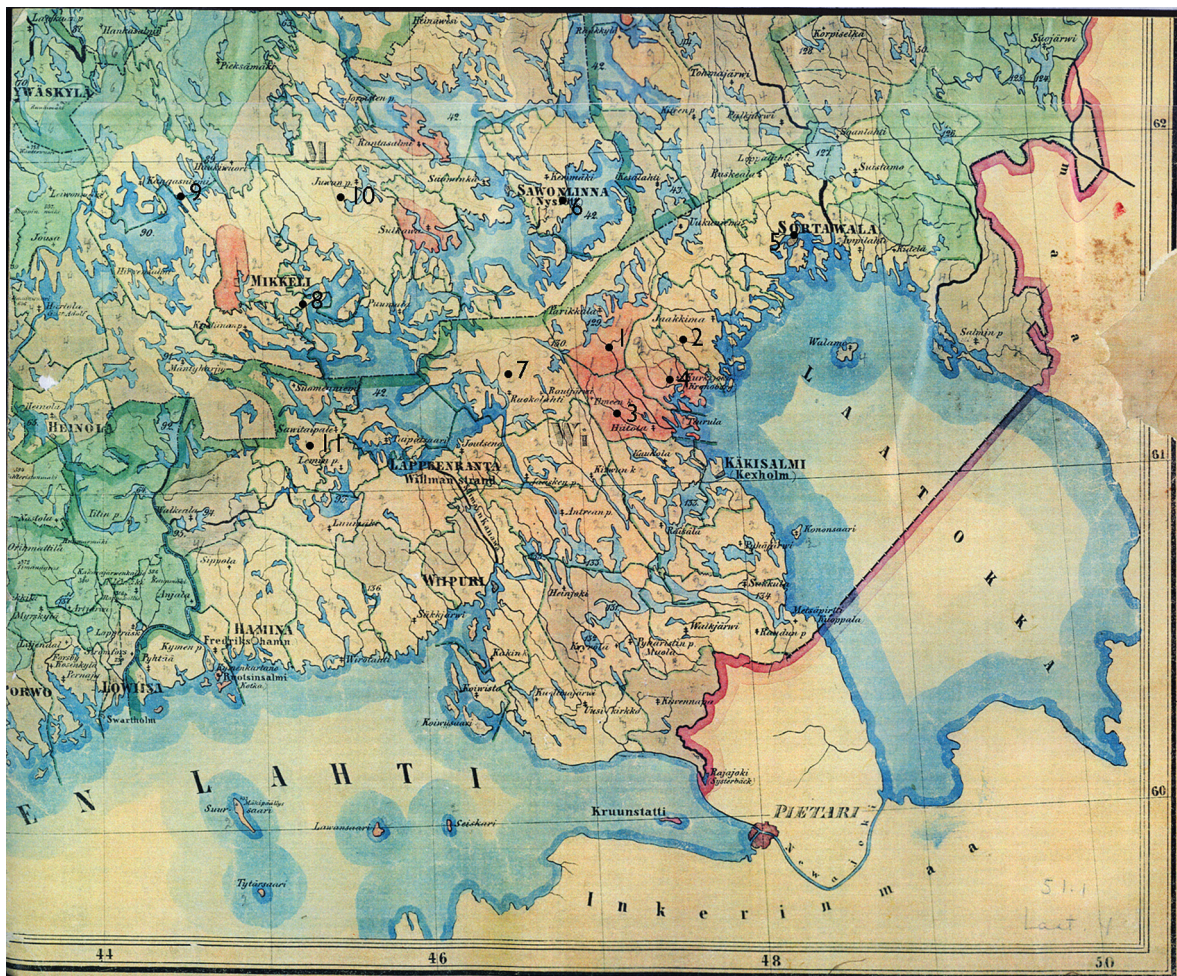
JYWÄSKYLÄ
Pieksämäki
Heinäwesi
Tohmajärwi
Korpiselkä
Suojärwi
62
M
9
10
Juwa
Rantasalmi
Sulkawa
SAWONLINNA
Nyslott
6
Kerimäki
Kesälahti
Ruskeala
Suistamo
SORTAWALA
5
Impilahti
Kitelä
Salmin p.
MIKKELI
8
Puumala
Heinola
HEINOLA
Parikkala
1
2
Jaakkima
Walamo
7
Ruokolahti
Rautjärwi
4
3
Hiitola
Kurkijoki
L A A T O K K A
Suomenniemi
Sawitaipale
11
Lemi p.
Taipalsaari
LAPPEENRANTA
Willman strand
Joutseno
W
KÄKISALMI
(Kexholm)
Antrea p.
Käkisalmi
Sakkola
Konewsaari
Walkeala
Sippola
WIIPURI
Heinjoki
Metsäpirtti
Rauta
HAMINA
Fredrikshamn
Kymen p.
Ruotsinsalmi
Kotka
PORWOO
LOWIISA
Swartholm
Koiwisto
Kuolemajärwi
Uusikirkko
Kiwennapa
Muola
E N L A H T I
Suursaari
Lawansaari
Seiskari
Tytärsaari
Kruunstatti
Rajajoki
Systerbäck
PIETARI
Newajoki
I n k e r i n m a a
60
51.1
Laat. V
44
46
48
50
61